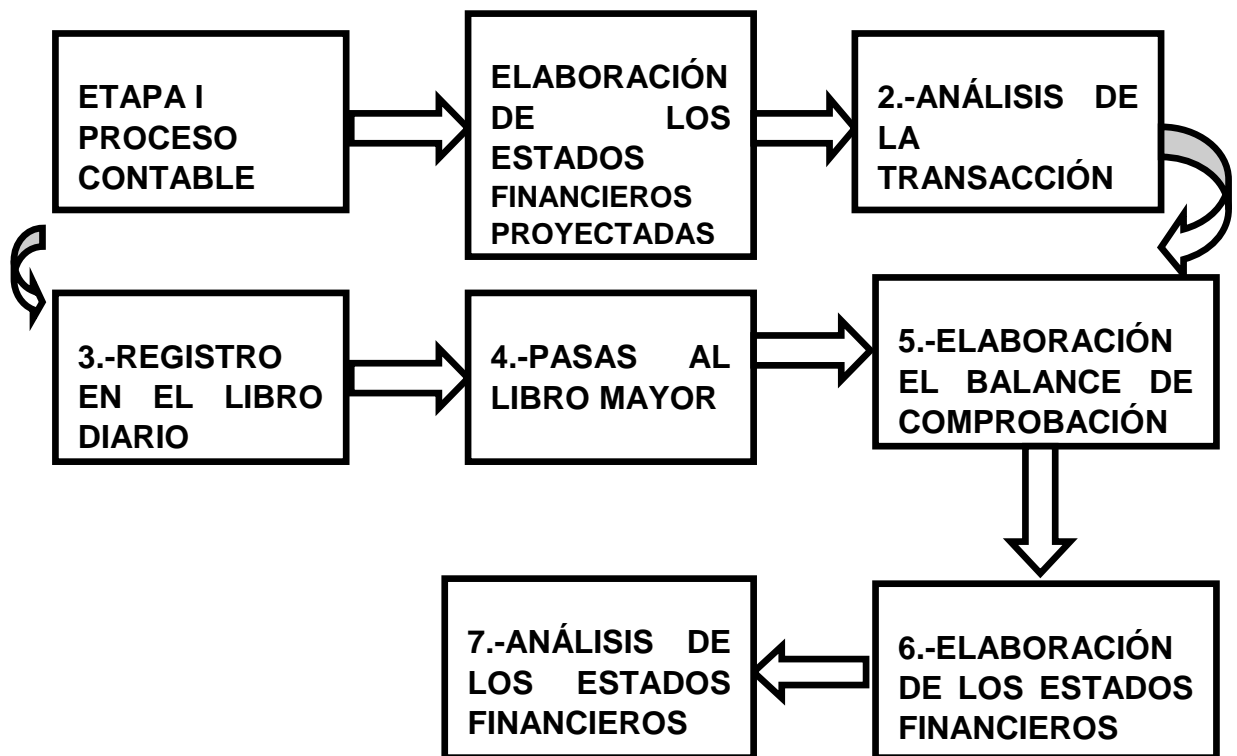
ETAPA I PROCESO CONTABLE

ELABORACIÓN DE LOS ESTADOS FINANCIEROS PROYECTADAS

2.-ANÁLISIS DE LA TRANSACCIÓN

3.-REGISTRO EN EL LIBRO DIARIO

4.-PASAS AL LIBRO MAYOR

5.-ELABORACIÓN EL BALANCE DE COMPROBACIÓN

6.-ELABORACIÓN DE LOS ESTADOS FINANCIEROS

7.-ANÁLISIS DE LOS ESTADOS FINANCIEROS